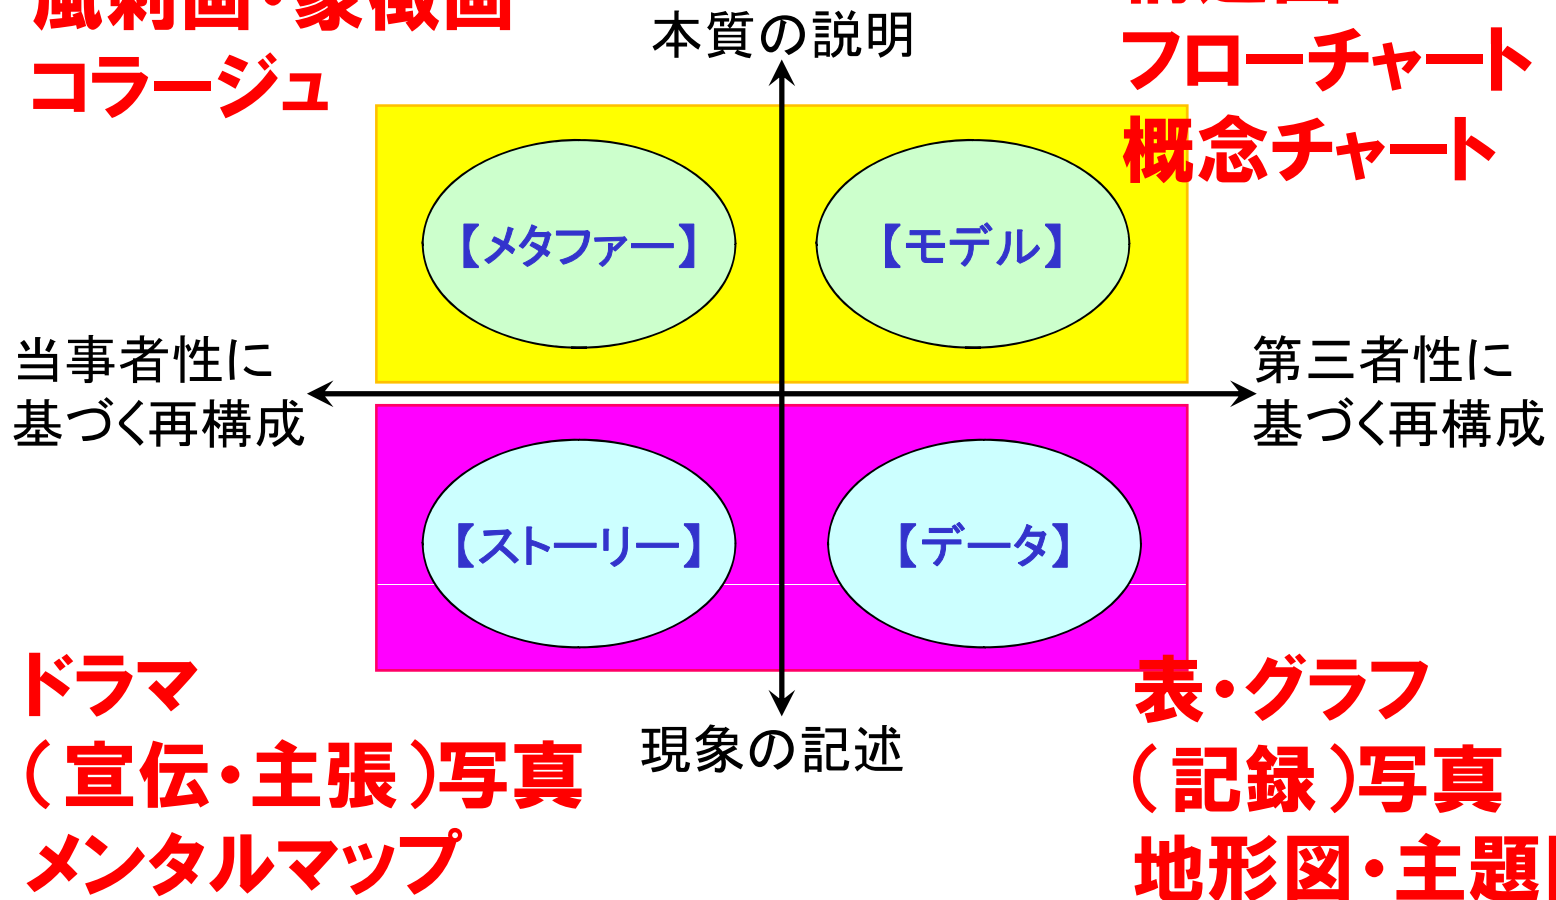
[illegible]・象徴画
コラージュ

本質の説明

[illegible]
フローチャート
概念チャート

【メタファー】

【モデル】

当事者性に基づく再構成

第三者性に基づく再構成

【ストーリー】

【データ】

ドラマ
（宣伝・主張）写真
メンタルマップ

現象の記述

表・グラフ
（記録）写真
地形図・主題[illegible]